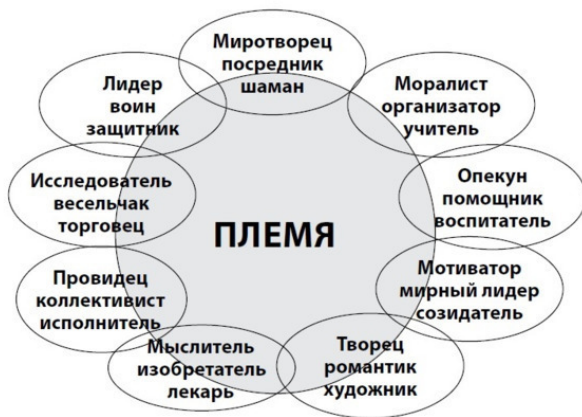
Миротворец посредник шаман

Моралист организатор учитель

Опекун помощник воспитатель

Мотиватор мирный лидер созидатель

Творец романтик художник

Мыслитель изобретатель лекарь

Провидец коллективист исполнитель

Исследователь весельчак торговец

Лидер воин защитник

ПЛЕМЯ